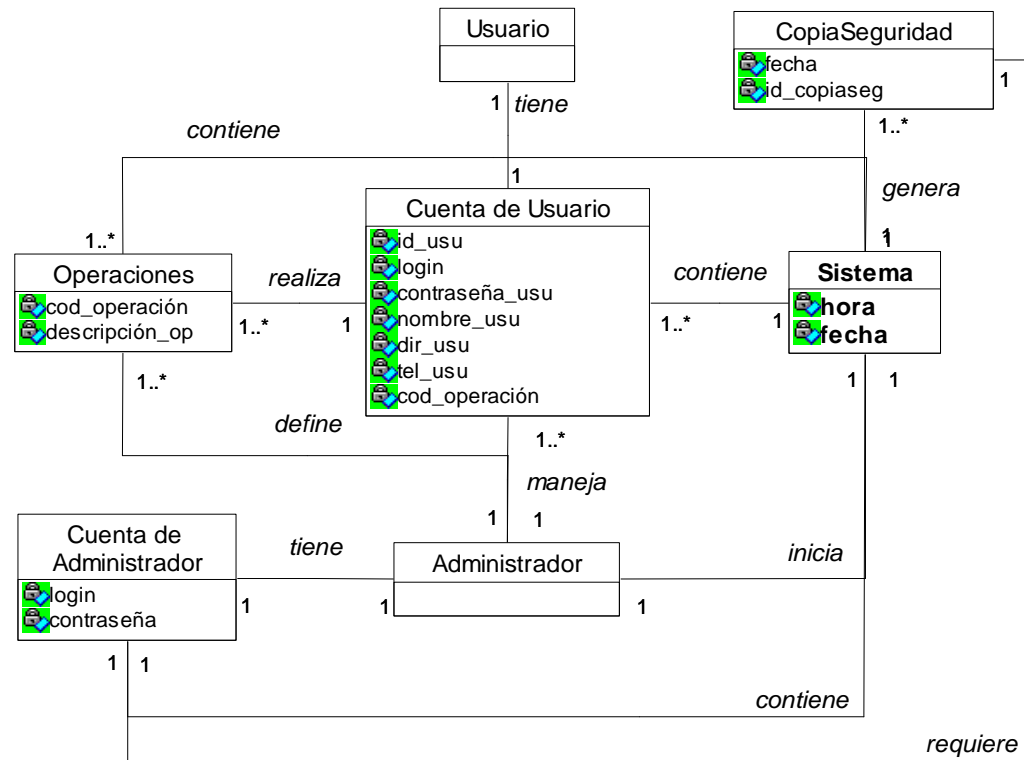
Usuario

CopiaSeguridad
fecha
id_copiaseg

1

1 tiene

contiene

1..*

1

genera

Cuenta de Usuario
id_usu
login
contraseña_usu
nombre_usu
dir_usu
tel_usu
cod_operación

1..*

1
1

Operaciones
cod_operación
descripción_op

realiza

1..*

1

contiene

1..*

1

Sistema
hora
fecha

1..*

1

1

define

1..*

maneja

1

1

Cuenta de Administrador
login
contraseña

tiene

Administrador

inicia

1

1

1

1

1

contiene

requiere